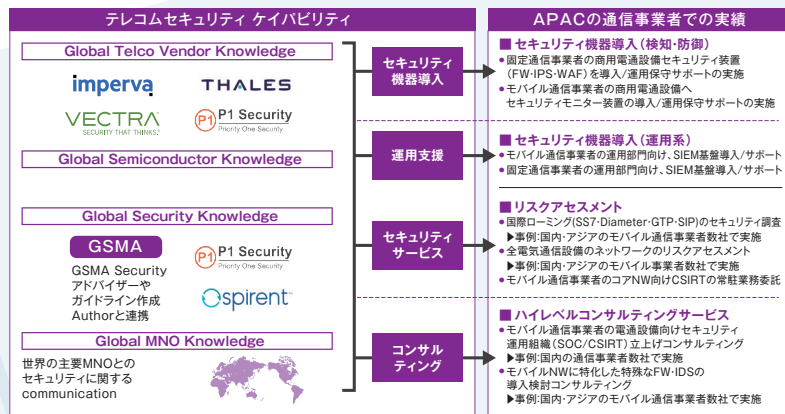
テレコムセキュリティ ケイパビリティ

Global Telco Vendor Knowledge

imperva

THALES

VECTRA
SECURITY THAT THINKS.

P1 Security
Priority One Security

Global Semiconductor Knowledge

Global Security Knowledge

GSMA

GSMA Security アドバイザーや ガイドライン作成 Authorと連携

P1 Security
Priority One Security

spirent

Global MNO Knowledge

世界の主要MNOとの セキュリティに関する communication

セキュリティ 機器導入

運用支援

セキュリティ サービス

コンサル ティング

APACの通信事業者での実績

■ セキュリティ機器導入（検知・防御）
• 固定通信事業者の商用電話設備セキュリティ装置（FW・IPS・WAF）を導入／運用保守サポートの実施
• モバイル通信事業者の商用電話設備へ セキュリティモニター装置の導入／運用保守サポートの実施

■ セキュリティ機器導入（運用系）
• モバイル通信事業者の運用部門向け、SIEM基盤導入／サポート
• 固定通信事業者の運用部門向け、SIEM基盤導入／サポート

■ リスクアセスメント
• 国際ローミング（SS7・Diameter・GTP・SIP）のセキュリティ調査
▶事例：国内・アジアのモバイル通信事業者数社で実施
• 全電気通信設備のネットワークのリスクアセスメント
▶事例：国内・アジアのモバイル通信事業者数社で実施
• モバイル通信事業者のコアNW向けCSIRTの常駐業務委託

■ ハイレベルコンサルティングサービス
• モバイル通信事業者の電話設備向けセキュリティ 運用組織（SOC／CSIRT）立上げコンサルティング
▶事例：国内の通信事業者数社で実施
• モバイルNWに特化した特殊なFW・IDSの 導入検討コンサルティング
▶事例：国内・アジアのモバイル通信事業者数社で実施